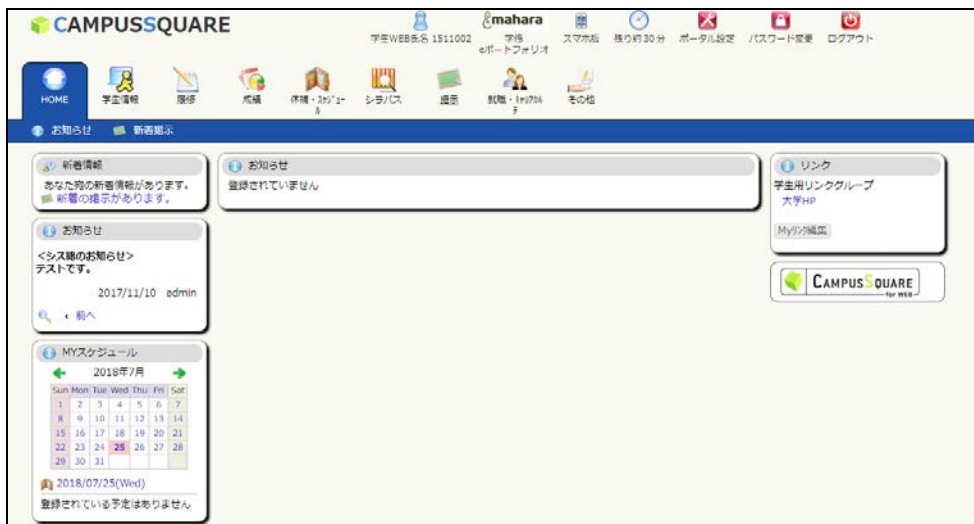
CAMPUSSQUARE

学生WEB氏名 1511002
mahara
学修 eポートフォリオ
スマホ版
残り約30分
ポータル設定
パスワード変更
ログアウト

HOME
学生情報
履修
成績
休補・スケジュール
シラバス
掲示
就職・キャリアル
その他

お知らせ
新着掲示

新着情報
あなた宛の新着情報があります。
新着の掲示があります。

お知らせ
<シス略のお知らせ>
テストです。
2017/11/10 admin
前へ

MYスケジュール
2018年7月

| Sun | Mon | Tue | Wed | Thu | Fri | Sat |
|---|---|---|---|---|---|---|
| 1 | 2 | 3 | 4 | 5 | 6 | 7 |
| 8 | 9 | 10 | 11 | 12 | 13 | 14 |
| 15 | 16 | 17 | 18 | 19 | 20 | 21 |
| 22 | 23 | 24 | 25 | 26 | 27 | 28 |
| 29 | 30 | 31 | | | | |

2018/07/25(Wed)
登録されている予定はありません

お知らせ
登録されていません

リンク
学生用リンクグループ
大学HP
Myリンク編集

CAMPUSSQUARE for WEB